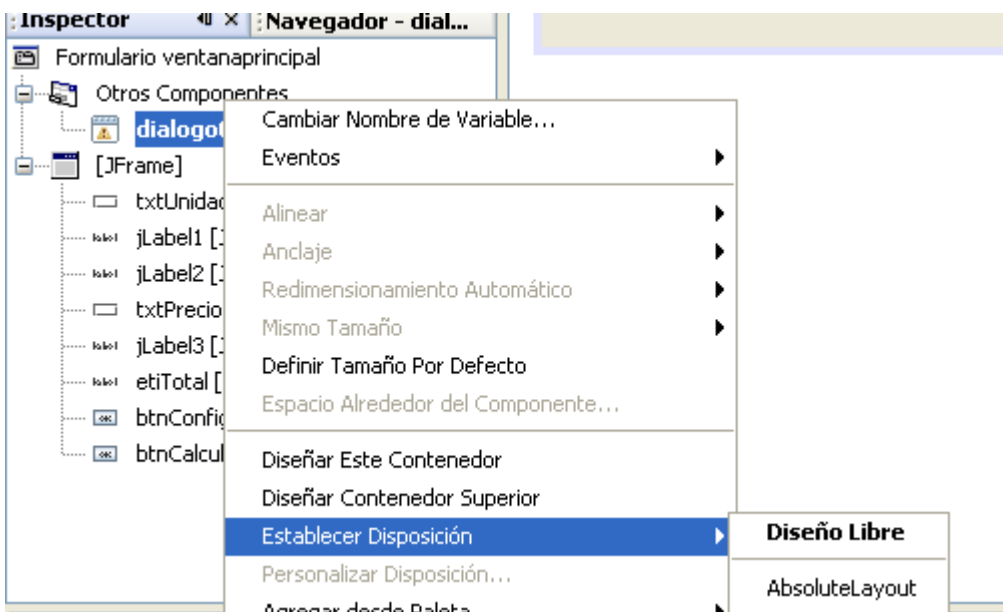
Inspector
Navegador - dial...

Formulario ventanaprincipal
Otros Componentes
dialogo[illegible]
[JFrame]
txtUnida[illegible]
jLabel1 [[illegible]
jLabel2 [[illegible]
txtPrecio
jLabel3 [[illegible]
etiTotal [
btnConfi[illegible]
btnCalcul

Cambiar Nombre de Variable...
Eventos
Alinear
Anclaje
Redimensionamiento Automático
Mismo Tamaño
Definir Tamaño Por Defecto
Espacio Alrededor del Componente...
Diseñar Este Contenedor
Diseñar Contenedor Superior
Establecer Disposición
Personalizar Disposición...
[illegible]

Diseño Libre
AbsoluteLayout